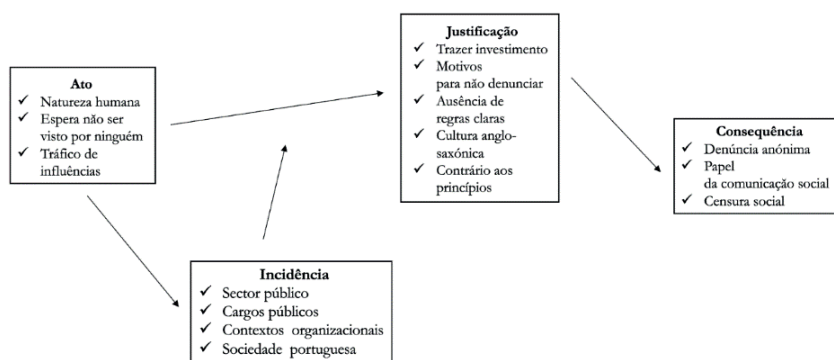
**Ato**
✓ Natureza humana
✓ Espera não ser visto por ninguém
✓ Tráfico de influências

**Justificação**
✓ Trazer investimento
✓ Motivos para não denunciar
✓ Ausência de regras claras
✓ Cultura anglo-saxónica
✓ Contrário aos princípios

**Consequência**
✓ Denúncia anónima
✓ Papel da comunicação social
✓ Censura social

**Incidência**
✓ Sector público
✓ Cargos públicos
✓ Contextos organizacionais
✓ Sociedade portuguesa